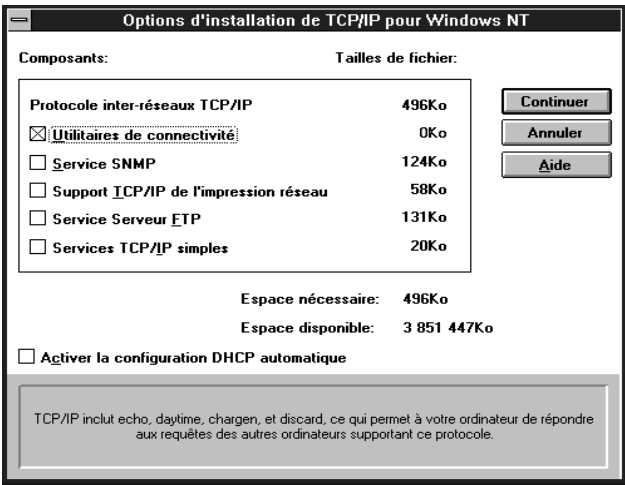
Options d'installation de TCP/IP pour Windows NT

Composants:

Tailles de fichier:

| | |
|---|---|
| Protocole inter-réseaux TCP/IP | 496Ko |
| ☒ Utilitaires de connectivité | 0Ko |
| ☐ Service SNMP | 124Ko |
| ☐ Support TCP/IP de l'impression réseau | 58Ko |
| ☐ Service Serveur FTP | 131Ko |
| ☐ Services TCP/IP simples | 20Ko |

Continuer

Annuler

Aide

Espace nécessaire: 496Ko

Espace disponible: 3 851 447Ko

☐ Activer la configuration DHCP automatique

TCP/IP inclut echo, daytime, chargen, et discard, ce qui permet à votre ordinateur de répondre aux requêtes des autres ordinateurs supportant ce protocole.